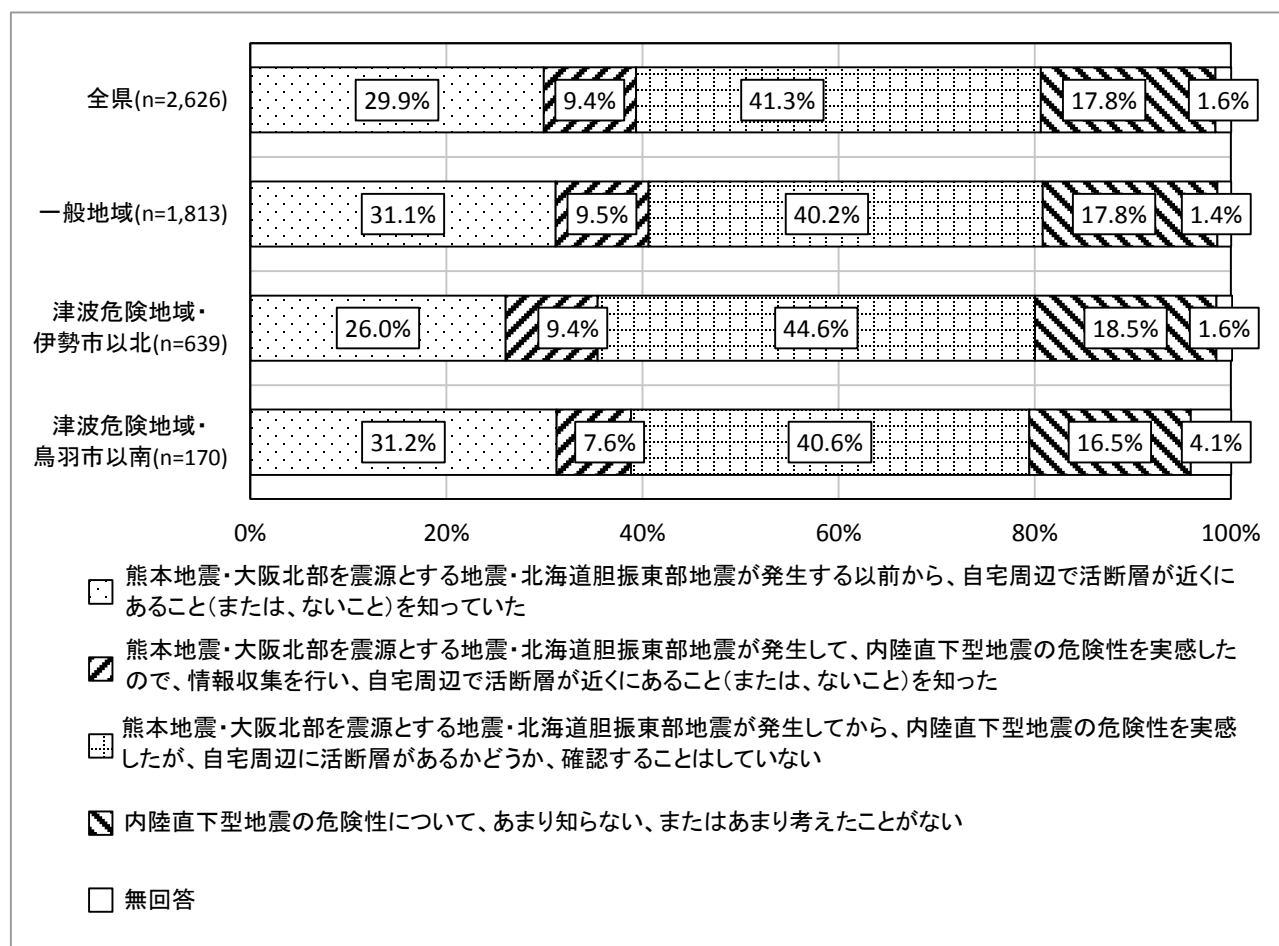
全県(n=2,626) 29.9% 9.4% 41.3% 17.8% 1.6%

一般地域(n=1,813) 31.1% 9.5% 40.2% 17.8% 1.4%

津波危険地域・伊勢市以北(n=639) 26.0% 9.4% 44.6% 18.5% 1.6%

津波危険地域・鳥羽市以南(n=170) 31.2% 7.6% 40.6% 16.5% 4.1%

0% 20% 40% 60% 80% 100%

熊本地震・大阪北部を震源とする地震・北海道胆振東部地震が発生する以前から、自宅周辺で活断層が近くにあること(または、ないこと)を知っていた

熊本地震・大阪北部を震源とする地震・北海道胆振東部地震が発生して、内陸直下型地震の危険性を実感したので、情報収集を行い、自宅周辺で活断層が近くにあること(または、ないこと)を知った

熊本地震・大阪北部を震源とする地震・北海道胆振東部地震が発生してから、内陸直下型地震の危険性を実感したが、自宅周辺に活断層があるかどうか、確認することはしていない

内陸直下型地震の危険性について、あまり知らない、またはあまり考えたことがない

無回答